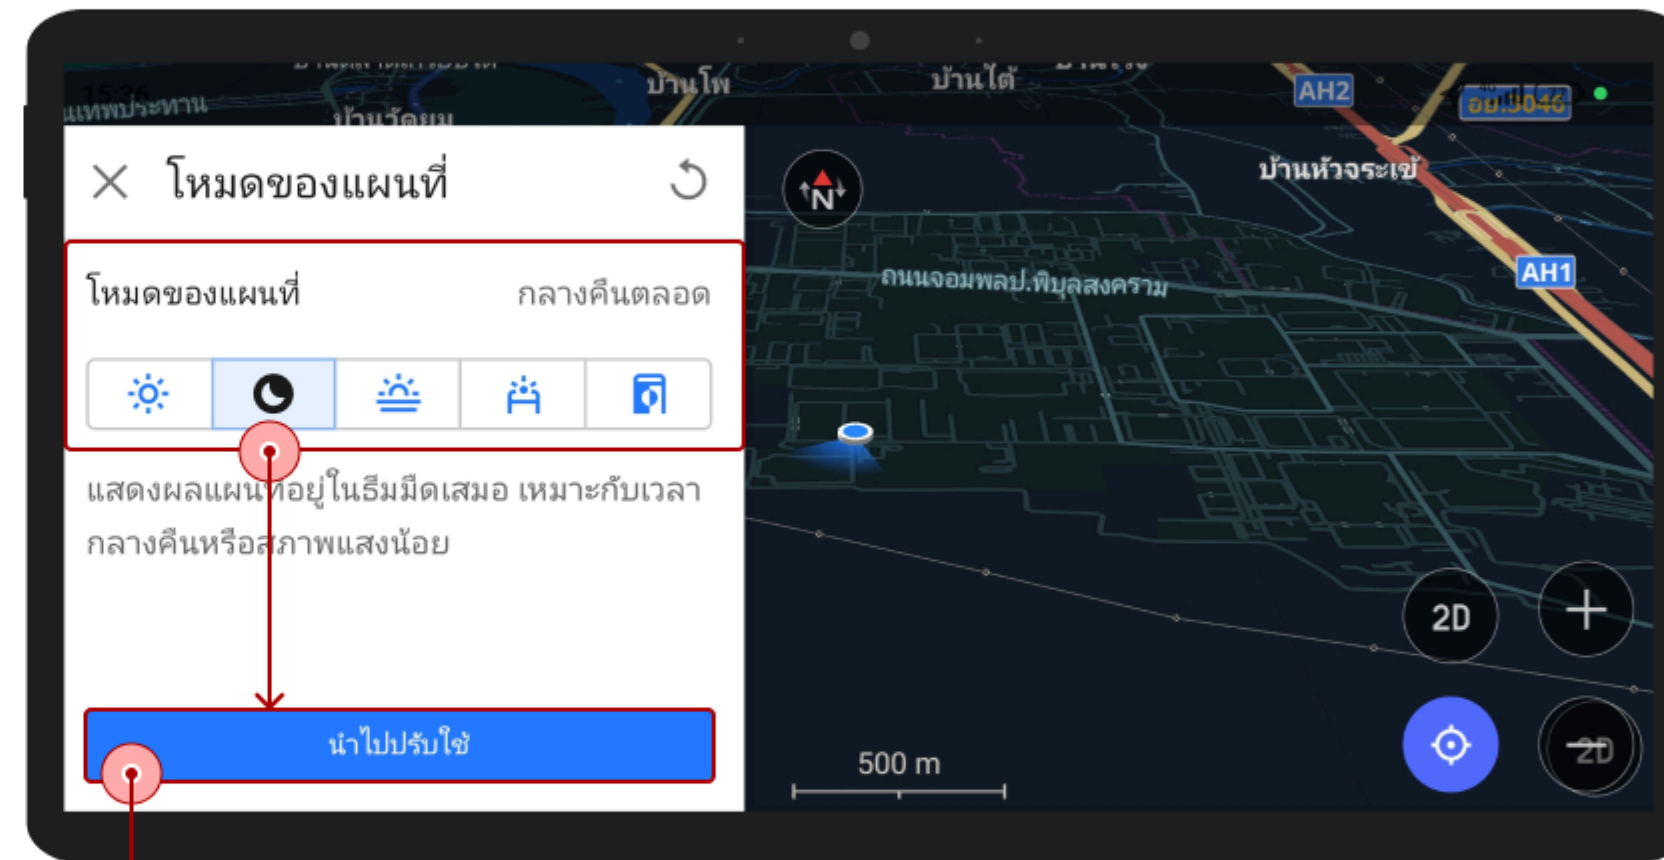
15:36

แทพประทาน

บ้านวัดยม

บ้านโพ

บ้านใต้

AH2

อย.3046

โหมดของแผนที่

โหมดของแผนที่

กลางคืนตลอด

แสดงผลแผนที่อยู่ในธีมมืดเสมอ เหมาะกับเวลากลางคืนหรือสภาพแสงน้อย

นำไปปรับใช้

N

บ้านหัวจระเข้

ถนนจอมพลป.พิบูลสงคราม

AH1

2D

+

500 m

2D